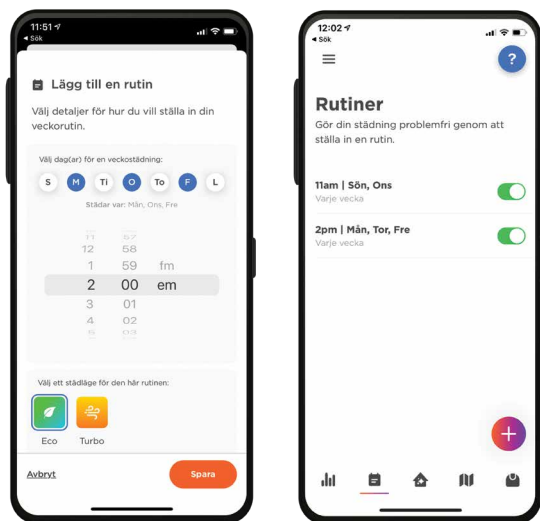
11:51
◂ Sök

Lägg till en rutin

Välj detaljer för hur du vill ställa in din veckorutin.

Välj dag(ar) för en veckostädning:

S M Ti O To F L

Städar var: Mån, Ons, Fre

11 57
12 58
1 59 fm
2 00 em
3 01
4 02
5 03

Välj ett städläge för den här rutinen:

Eco
Turbo

Avbryt
Spara

12:02
◂ Sök

?

Rutiner

Gör din städning problemfri genom att ställa in en rutin.

11am | Sön, Ons
Varje vecka

2pm | Mån, Tor, Fre
Varje vecka

+